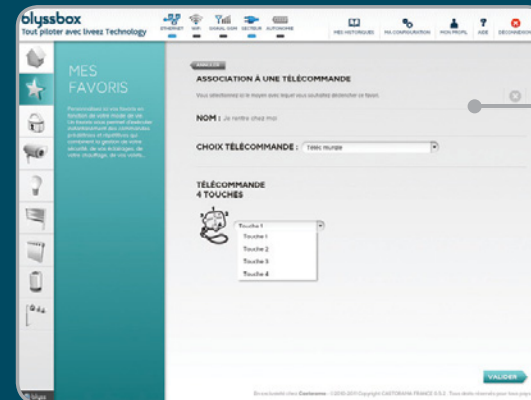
blyssbox
Tout piloter avec liveez Technology

ETHERNET WIFI SIGNAL GSM SECTEUR AUTONOMIE

MES HISTORIQUES MA CONFIGURATION MON PROFIL AIDE DECONNEXION

MES FAVORIS

Personnalisez ici vos favoris en fonction de votre mode de vie. Un favoris vous permet d'exécuter instantanément des commandes prédéfinies et répétitives qui concernent la gestion de votre sécurité, de vos éclairages, de votre chauffage, de vos volets...

ANNULER

ASSOCIATION À UNE TÉLÉCOMMANDE

Vous sélectionnez ici le moyen avec lequel vous souhaitez déclencher ce favori.

NOM : Je rentre chez moi

CHOIX TÉLÉCOMMANDE : Téléc ronde

TÉLÉCOMMANDE
4 TOUCHES

Touche 1
Touche 1
Touche 2
Touche 3
Touche 4

VALIDER

En exclusivité chez Castorama - ©2010-2011 Copyright CASTORAMA FRANCE S.A.S. Tous droits réservés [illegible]